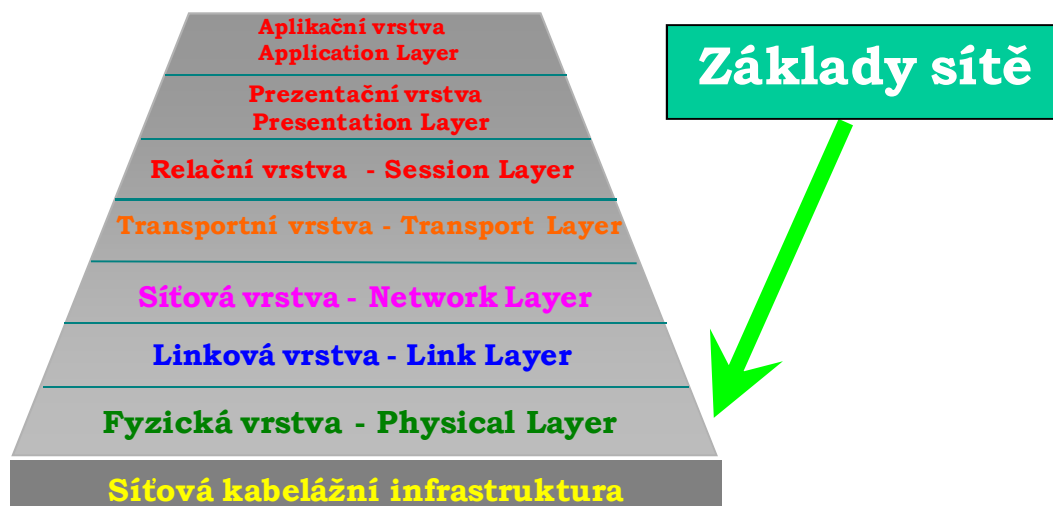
Aplikační vrstva
Application Layer

Prezentační vrstva
Presentation Layer

Relační vrstva - Session Layer

Transportní vrstva - Transport Layer

Síťová vrstva - Network Layer

Linková vrstva - Link Layer

Fyzická vrstva - Physical Layer

Síťová kabelážní infrastruktura

Základy sítě